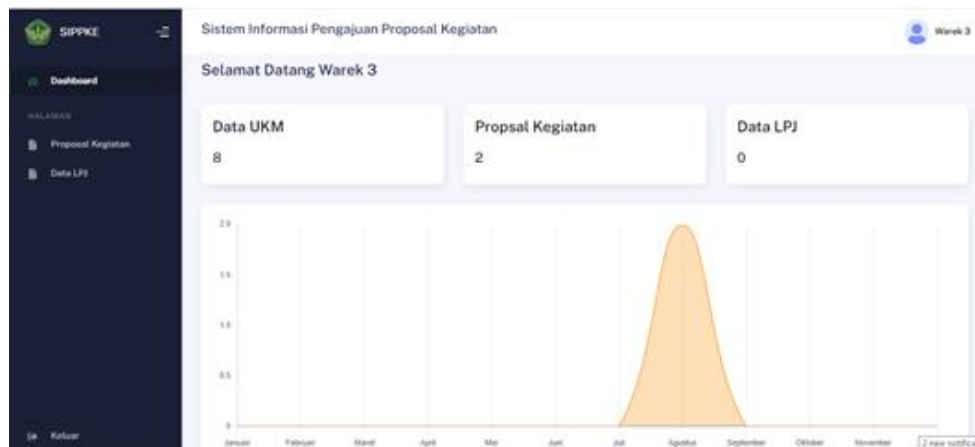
SIPPKE

Dashboard

HALAMAN

Proposal Kegiatan

Data LPJ

Keluar

Sistem Informasi Pengajuan Proposal Kegiatan

Warek 3

Selamat Datang Warek 3

Data UKM

8

Propsal Kegiatan

2

Data LPJ

0

2.0

1.5

1.0

0.5

0

Januari Februari Maret April Mei Juni Juli Agustus September Oktober November

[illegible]